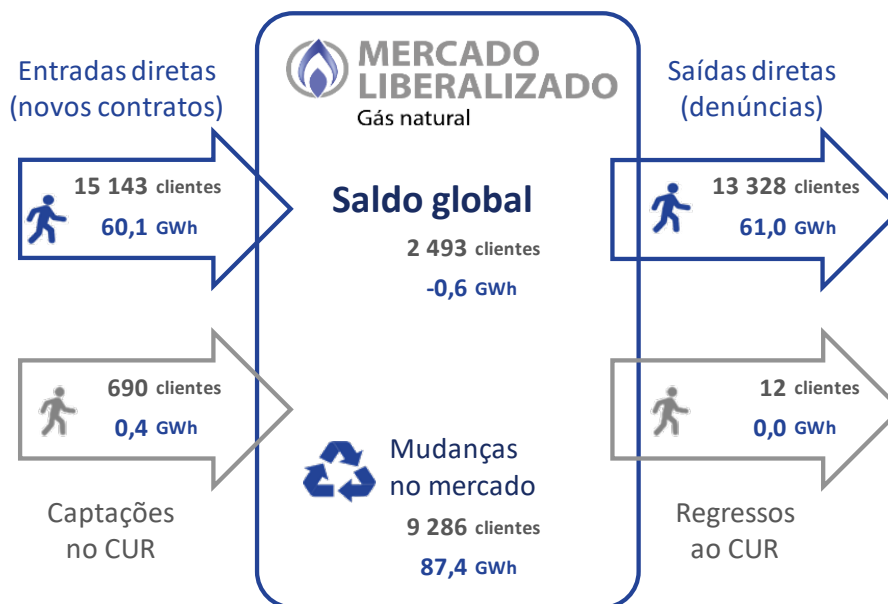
Entradas diretas (novos contratos)

15 143 clientes
60,1 GWh

690 clientes
0,4 GWh

Captações no CUR

MERCADO LIBERALIZADO
Gás natural

Saldo global
2 493 clientes
-0,6 GWh

Mudanças no mercado
9 286 clientes
87,4 GWh

Saídas diretas (denúncias)

13 328 clientes
61,0 GWh

12 clientes
0,0 GWh

Regressos ao CUR